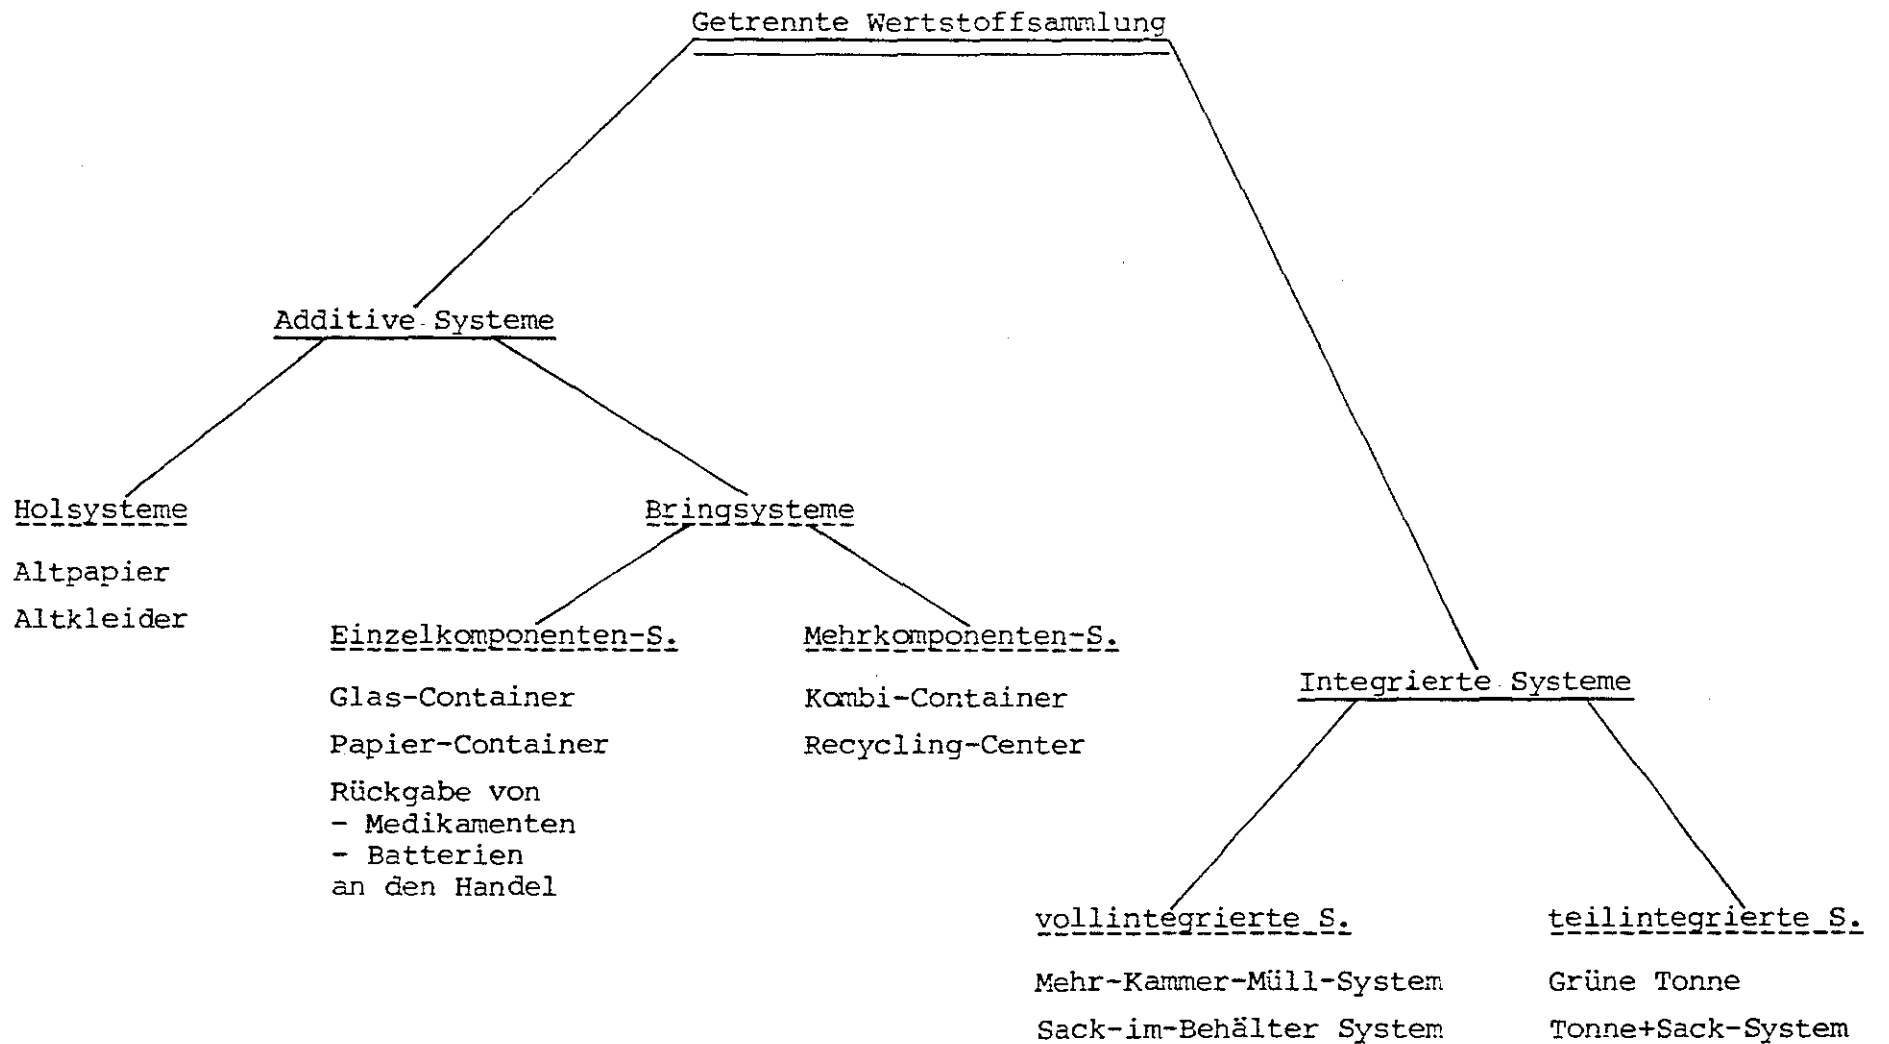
Getrennte Wertstoffsammlung

Additive Systeme

Holsysteme

Altpapier

Altkleider

Bringsysteme

Einzelkomponenten-S.

Glas-Container

Papier-Container

Rückgabe von
- Medikamenten
- Batterien
an den Handel

Mehrkomponenten-S.

Kombi-Container

Recycling-Center

Integrierte Systeme

vollintegrierte S.

Mehr-Kammer-Müll-System

Sack-im-Behälter System

teilintegrierte S.

Grüne Tonne

Tonne+Sack-System